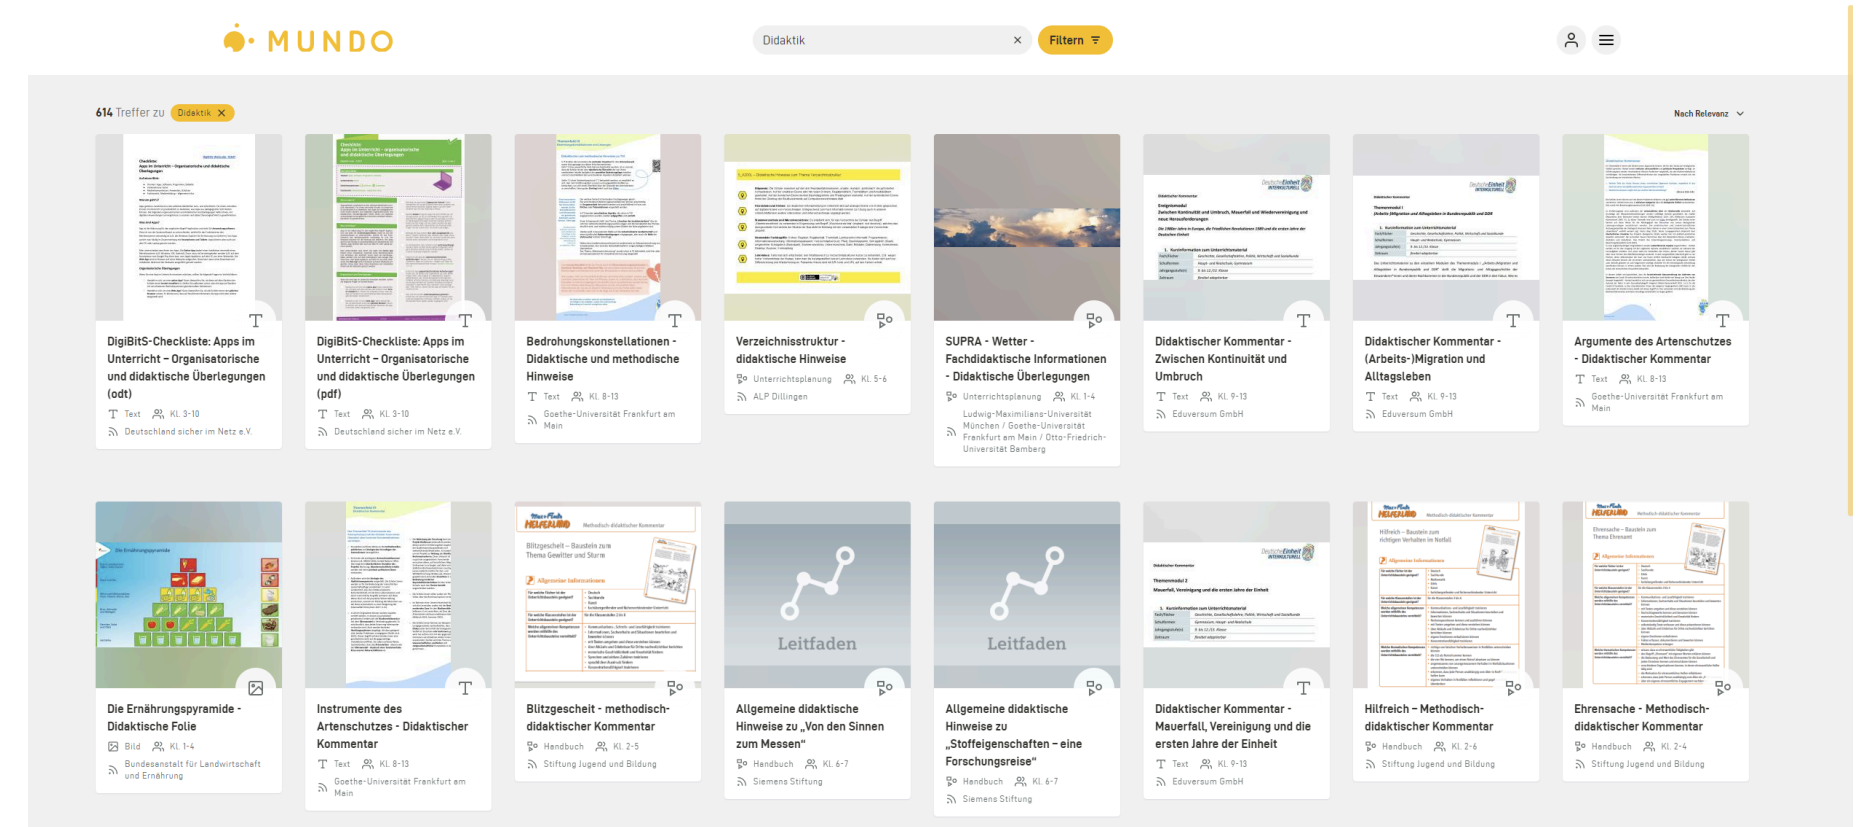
MUNDO

Didaktik ×

Filtern

614 Treffer zu Didaktik ×

Nach Relevanz

DigiBitS-Checkliste: Apps im Unterricht – Organisatorische und didaktische Überlegungen (odt)
Text   Kl. 3-10
Deutschland sicher im Netz e.V.

DigiBitS-Checkliste: Apps im Unterricht – Organisatorische und didaktische Überlegungen (pdf)
Text   Kl. 3-10
Deutschland sicher im Netz e.V.

Bedrohungskonstellationen - Didaktische und methodische Hinweise
Text   Kl. 8-13
Goethe-Universität Frankfurt am Main

Verzeichnisstruktur - didaktische Hinweise
Unterrichtsplanung   Kl. 5-6
ALP Dillingen

SUPRA - Wetter - Fachdidaktische Informationen - Didaktische Überlegungen
Unterrichtsplanung   Kl. 1-4
Ludwig-Maximilians-Universität München / Goethe-Universität Frankfurt am Main / Otto-Friedrich-Universität Bamberg

Didaktischer Kommentar - Zwischen Kontinuität und Umbruch
Text   Kl. 9-13
Eduversum GmbH

Didaktischer Kommentar - (Arbeits-)Migration und Alltagsleben
Text   Kl. 9-13
Eduversum GmbH

Argumente des Artenschutzes - Didaktischer Kommentar
Text   Kl. 8-13
Goethe-Universität Frankfurt am Main

Die Ernährungspyramide - Didaktische Folie
Bild   Kl. 1-4
Bundesanstalt für Landwirtschaft und Ernährung

Instrumente des Artenschutzes - Didaktischer Kommentar
Text   Kl. 8-13
Goethe-Universität Frankfurt am Main

Blitzgescheit - methodisch-didaktischer Kommentar
Handbuch   Kl. 2-5
Stiftung Jugend und Bildung

Leitfaden
Allgemeine didaktische Hinweise zu „Von den Sinnen zum Messen“
Handbuch   Kl. 6-7
Siemens Stiftung

Leitfaden
Allgemeine didaktische Hinweise zu „Stoffeigenschaften – eine Forschungsreise“
Handbuch   Kl. 6-7
Siemens Stiftung

Didaktischer Kommentar - Mauerfall, Vereinigung und die ersten Jahre der Einheit
Text   Kl. 9-13
Eduversum GmbH

Hilfreich – Methodisch-didaktischer Kommentar
Handbuch   Kl. 2-6
Stiftung Jugend und Bildung

Ehrensache - Methodisch-didaktischer Kommentar
Handbuch   Kl. 2-4
Stiftung Jugend und Bildung